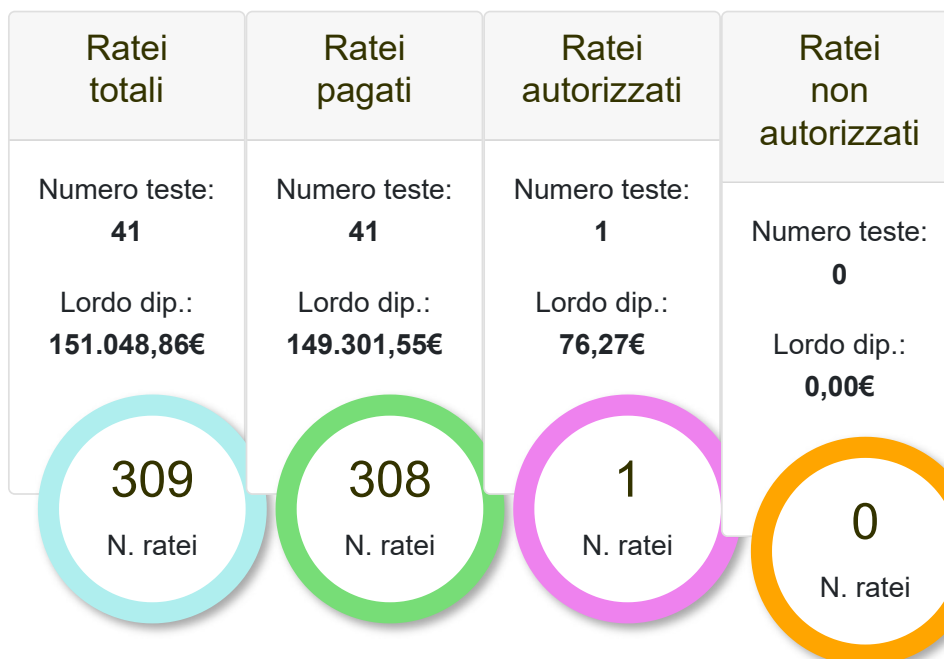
Ratei totali

Numero teste:
41

Lordo dip.:
151.048,86€

309
N. ratei

Ratei pagati

Numero teste:
41

Lordo dip.:
149.301,55€

308
N. ratei

Ratei autorizzati

Numero teste:
1

Lordo dip.:
76,27€

1
N. ratei

Ratei non autorizzati

Numero teste:
0

Lordo dip.:
0,00€

0
N. ratei